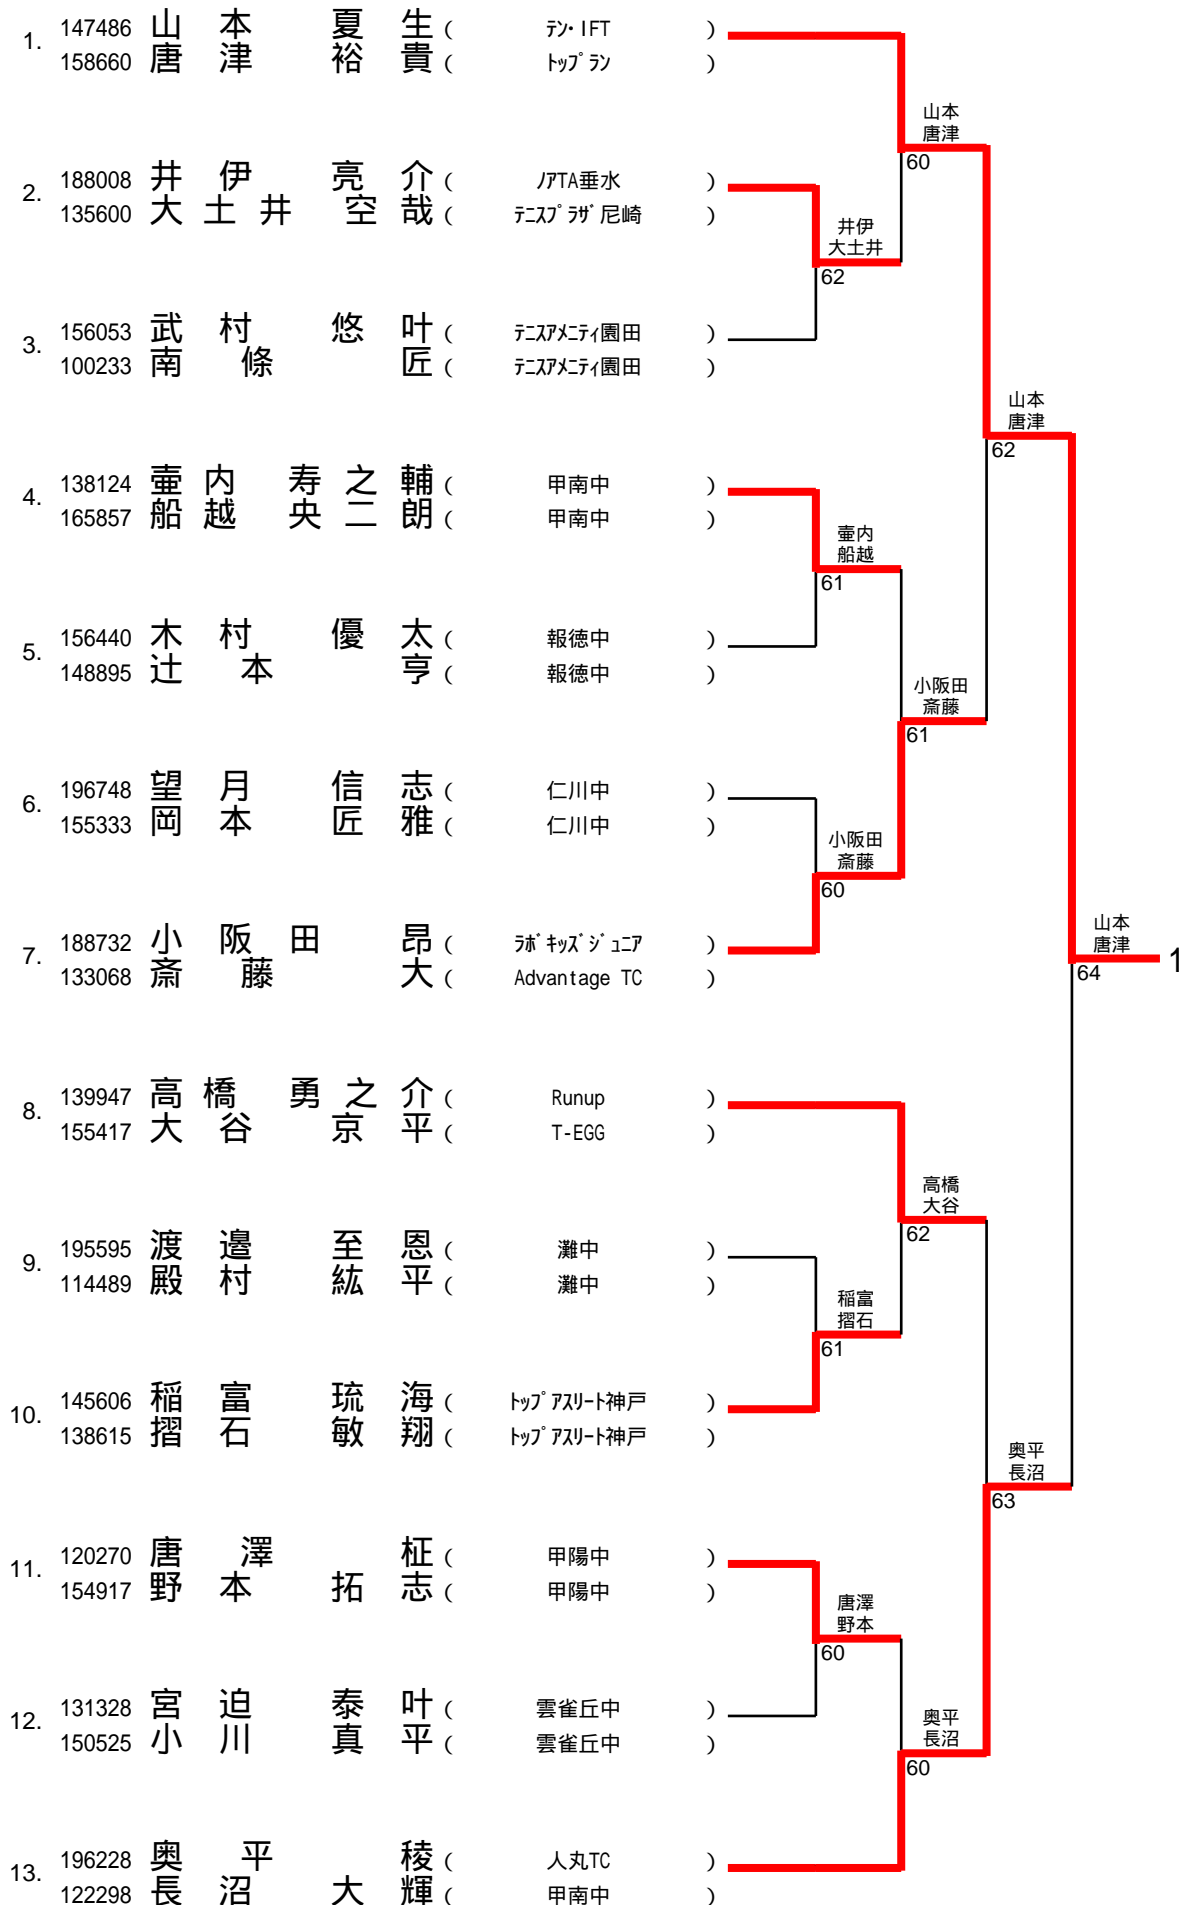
1. 147486 山 本 夏 生 ( ﾃﾝ･IFT )
158660 唐 津 裕 貴 ( ﾄｯﾌﾟﾗﾝ )

2. 188008 井 伊 亮 介 ( ﾉｱTA垂水 )
135600 大 土 井 空 哉 ( ﾃﾆｽﾌﾟﾗｻﾞ尼崎 )

3. 156053 武 村 悠 叶 ( ﾃﾆｽｱﾒﾆﾃｨ園田 )
100233 南 條 匠 ( ﾃﾆｽｱﾒﾆﾃｨ園田 )

4. 138124 壷 内 寿 之 輔 ( 甲南中 )
165857 船 越 央 二 朗 ( 甲南中 )

5. 156440 木 村 優 太 ( 報徳中 )
148895 辻 本 亨 ( 報徳中 )

6. 196748 望 月 信 志 ( 仁川中 )
155333 岡 本 匠 雅 ( 仁川中 )

7. 188732 小 阪 田 昂 ( ﾗﾎﾞｷｯｽﾞｼﾞｭﾆｱ )
133068 斎 藤 大 ( Advantage TC )

8. 139947 高 橋 勇 之 介 ( Runup )
155417 大 谷 京 平 ( T-EGG )

9. 195595 渡 邉 至 恩 ( 灘中 )
114489 殿 村 紘 平 ( 灘中 )

10. 145606 稲 富 琉 海 ( ﾄｯﾌﾟｱｽﾘｰﾄ神戸 )
138615 摺 石 敏 翔 ( ﾄｯﾌﾟｱｽﾘｰﾄ神戸 )

11. 120270 唐 澤 柾 ( 甲陽中 )
154917 野 本 拓 志 ( 甲陽中 )

12. 131328 宮 迫 泰 叶 ( 雲雀丘中 )
150525 小 川 真 平 ( 雲雀丘中 )

13. 196228 奥 平 稜 ( 人丸TC )
122298 長 沼 大 輝 ( 甲南中 )

山本 唐津 60
井伊 大土井 62
山本 唐津 62
壷内 船越 61
小阪田 斎藤 61
小阪田 斎藤 60
山本 唐津 64
1
高橋 大谷 62
稲富 摺石 61
奥平 長沼 63
唐澤 野本 60
奥平 長沼 60